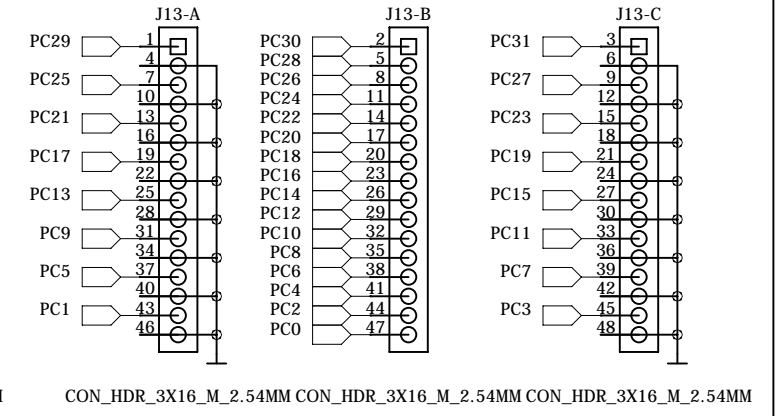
J13-A
PC29 1
4
PC25 7
10
PC21 13
16
PC17 19
22
PC13 25
28
PC9 31
34
PC5 37
40
PC1 43
46

J13-B
PC30 2
PC28 5
PC26 8
PC24 11
PC22 14
PC20 17
PC18 20
PC16 23
PC14 26
PC12 29
PC10 32
PC8 35
PC6 38
PC4 41
PC2 44
PC0 47

J13-C
PC31 3
6
PC27 9
12
PC23 15
18
PC19 21
24
PC15 27
30
PC11 33
36
PC7 39
42
PC3 45
48

CON_HDR_3X16_M_2.54MM CON_HDR_3X16_M_2.54MM CON_HDR_3X16_M_2.54MM